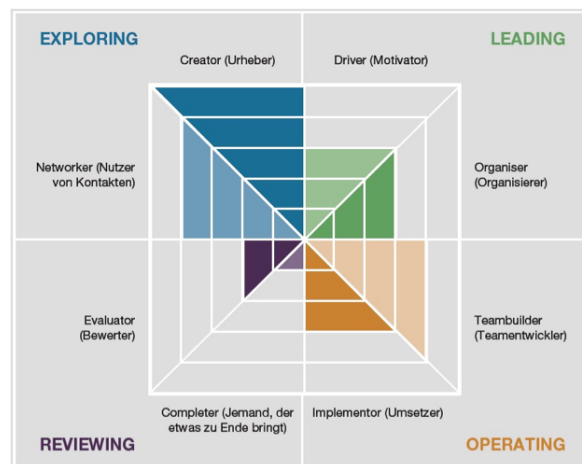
EXPLORING

LEADING

Creator (Urheber)

Driver (Motivator)

Networker (Nutzer von Kontakten)

Organiser (Organisierer)

Evaluator (Bewerter)

Teambuilder (Teamentwickler)

Completer (Jemand, der etwas zu Ende bringt)

Implementor (Umsetzer)

REVIEWING

OPERATING